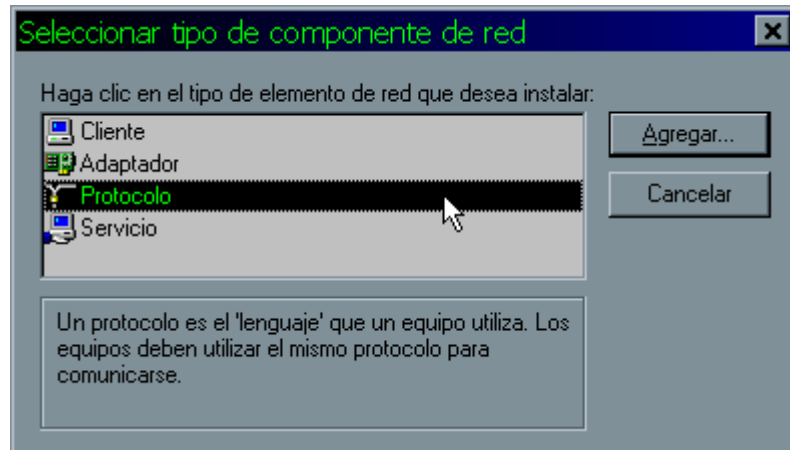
Seleccionar tipo de componente de red

Haga clic en el tipo de elemento de red que desea instalar:

Cliente
Adaptador
Protocolo
Servicio

Agregar...

Cancelar

Un protocolo es el 'lenguaje' que un equipo utiliza. Los equipos deben utilizar el mismo protocolo para comunicarse.